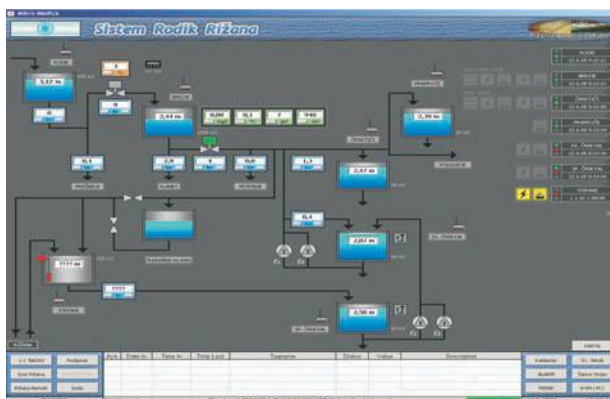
Sistem Rodik Rižana

3,17 m

0

2,44 m

0,00	0,1	7	940

0,1

2,9

4

0,0

1,7

2,47 m

2,39 m

0,4

2,07 m

???? m

????

2,58 m

| Ack | Date In | Time In | Time Last | Tagname | Status | Value | Description |
|---|---|---|---|---|---|---|---|
| | | | | | | | |

Rižana

Kalendar

ALARM

Trend

Rodik

Brežec

Dražica

Hrastovlje